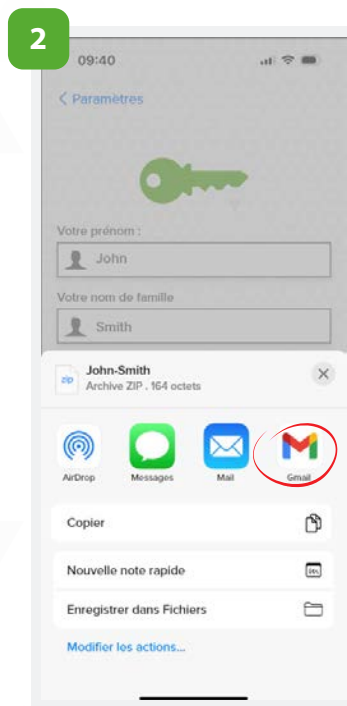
2

09:40

< Paramètres

Votre prénom :

John

Votre nom de famille

Smith

John-Smith
Archive ZIP . 164 octets

AirDrop

Messages

Mail

Gmail

Copier

Nouvelle note rapide

Enregistrer dans Fichiers

Modifier les actions...